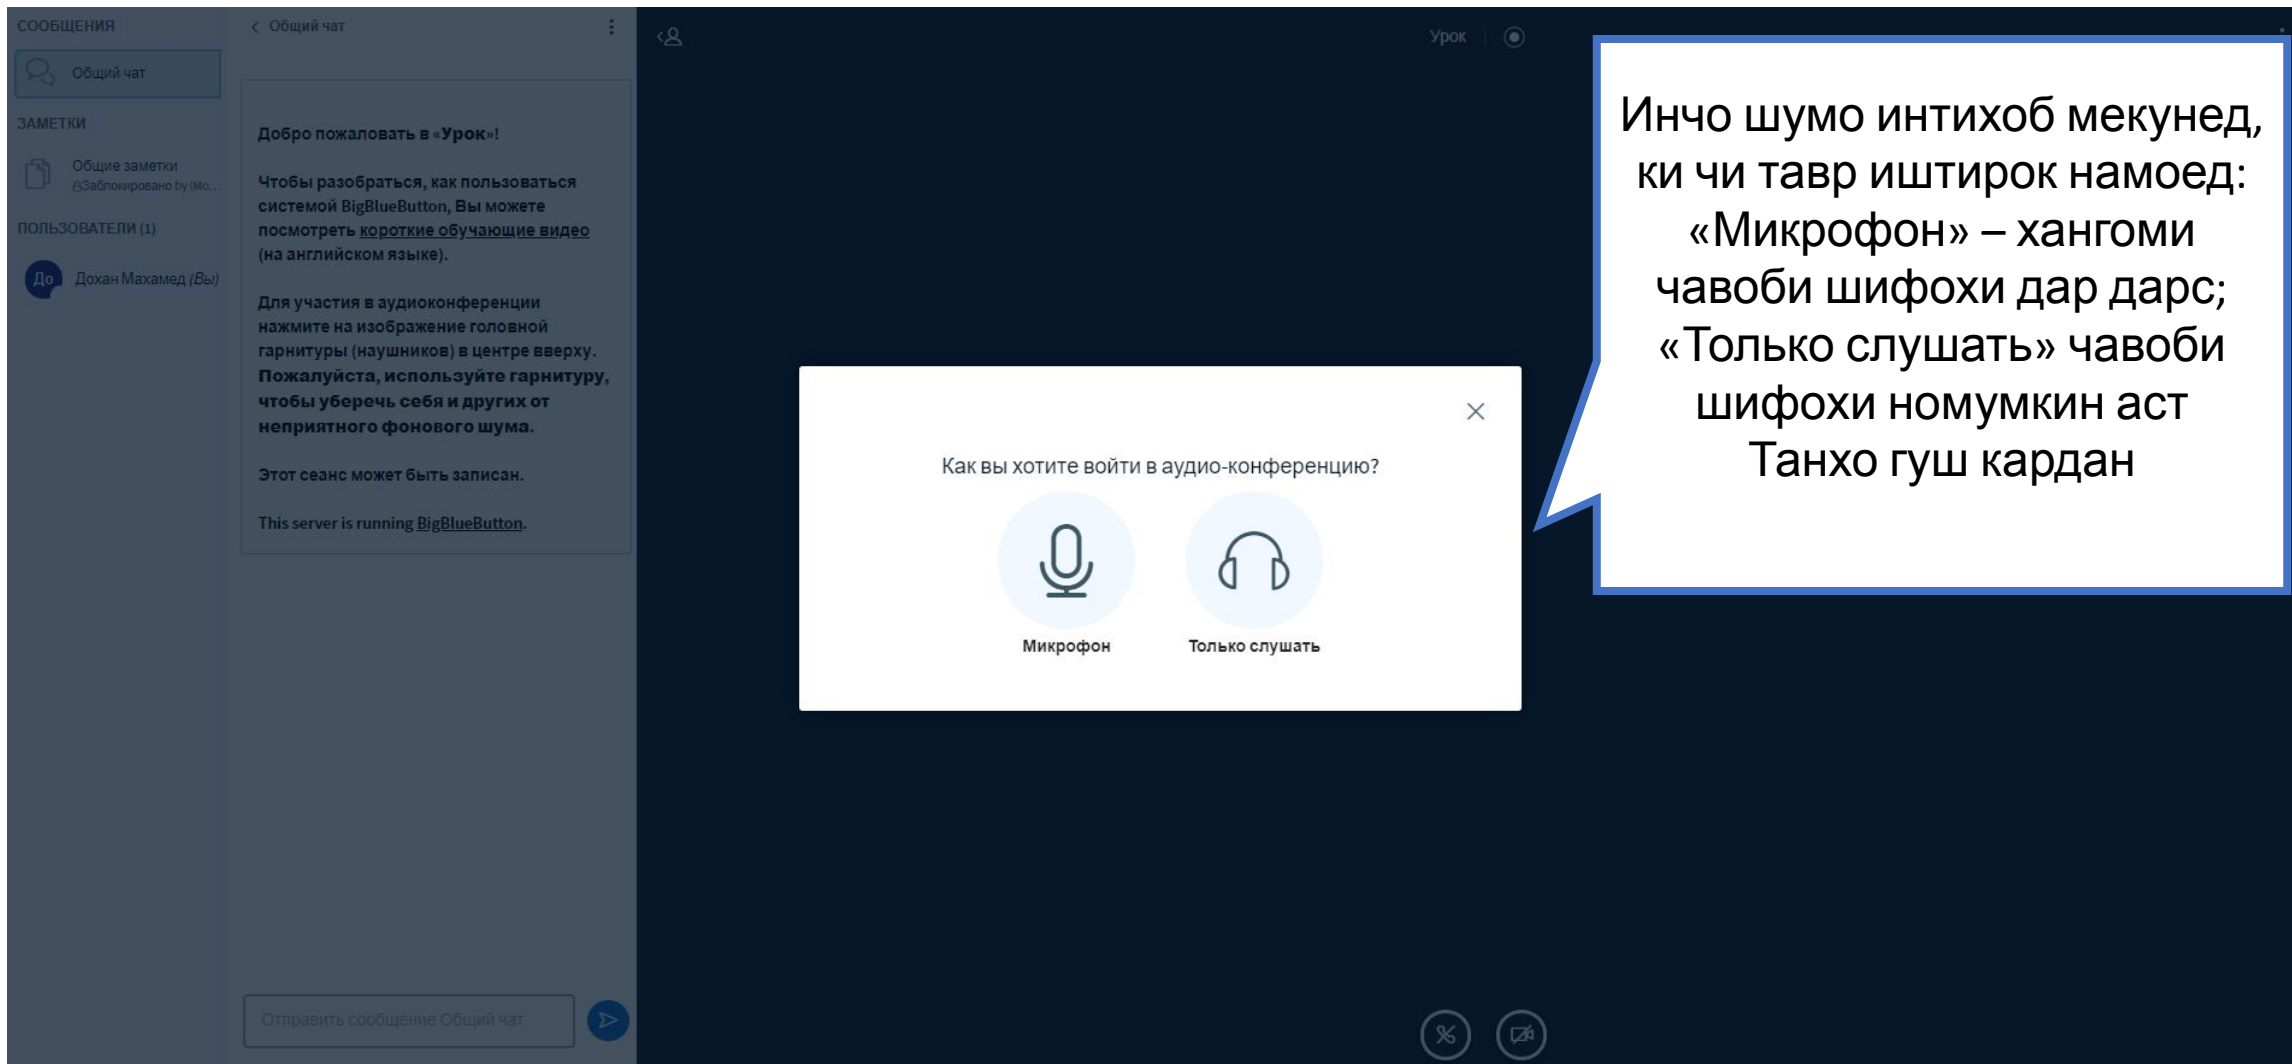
СООБЩЕНИЯ

Общий чат

ЗАМЕТКИ

Общие заметки
Заблокировано by (Mo...

ПОЛЬЗОВАТЕЛИ (1)

До Дохан Махамед (Вы)

Общий чат

Добро пожаловать в «Урок»!

Чтобы разобраться, как пользоваться системой BigBlueButton, Вы можете посмотреть короткие обучающие видео (на английском языке).

Для участия в аудиоконференции нажмите на изображение головной гарнитуры (наушников) в центре вверху. Пожалуйста, используйте гарнитуру, чтобы уберечь себя и других от неприятного фонового шума.

Этот сеанс может быть записан.

This server is running BigBlueButton.

Отправить сообщение Общий чат

Урок

Как вы хотите войти в аудио-конференцию?

Микрофон

Только слушать

Инчо шумо интихоб мекунед, ки чи тавр иштирок намоед: «Микрофон» – хангоми чавоби шифохи дар дарс; «Только слушать» чавоби шифохи номумкин аст Танхо гуш кардан